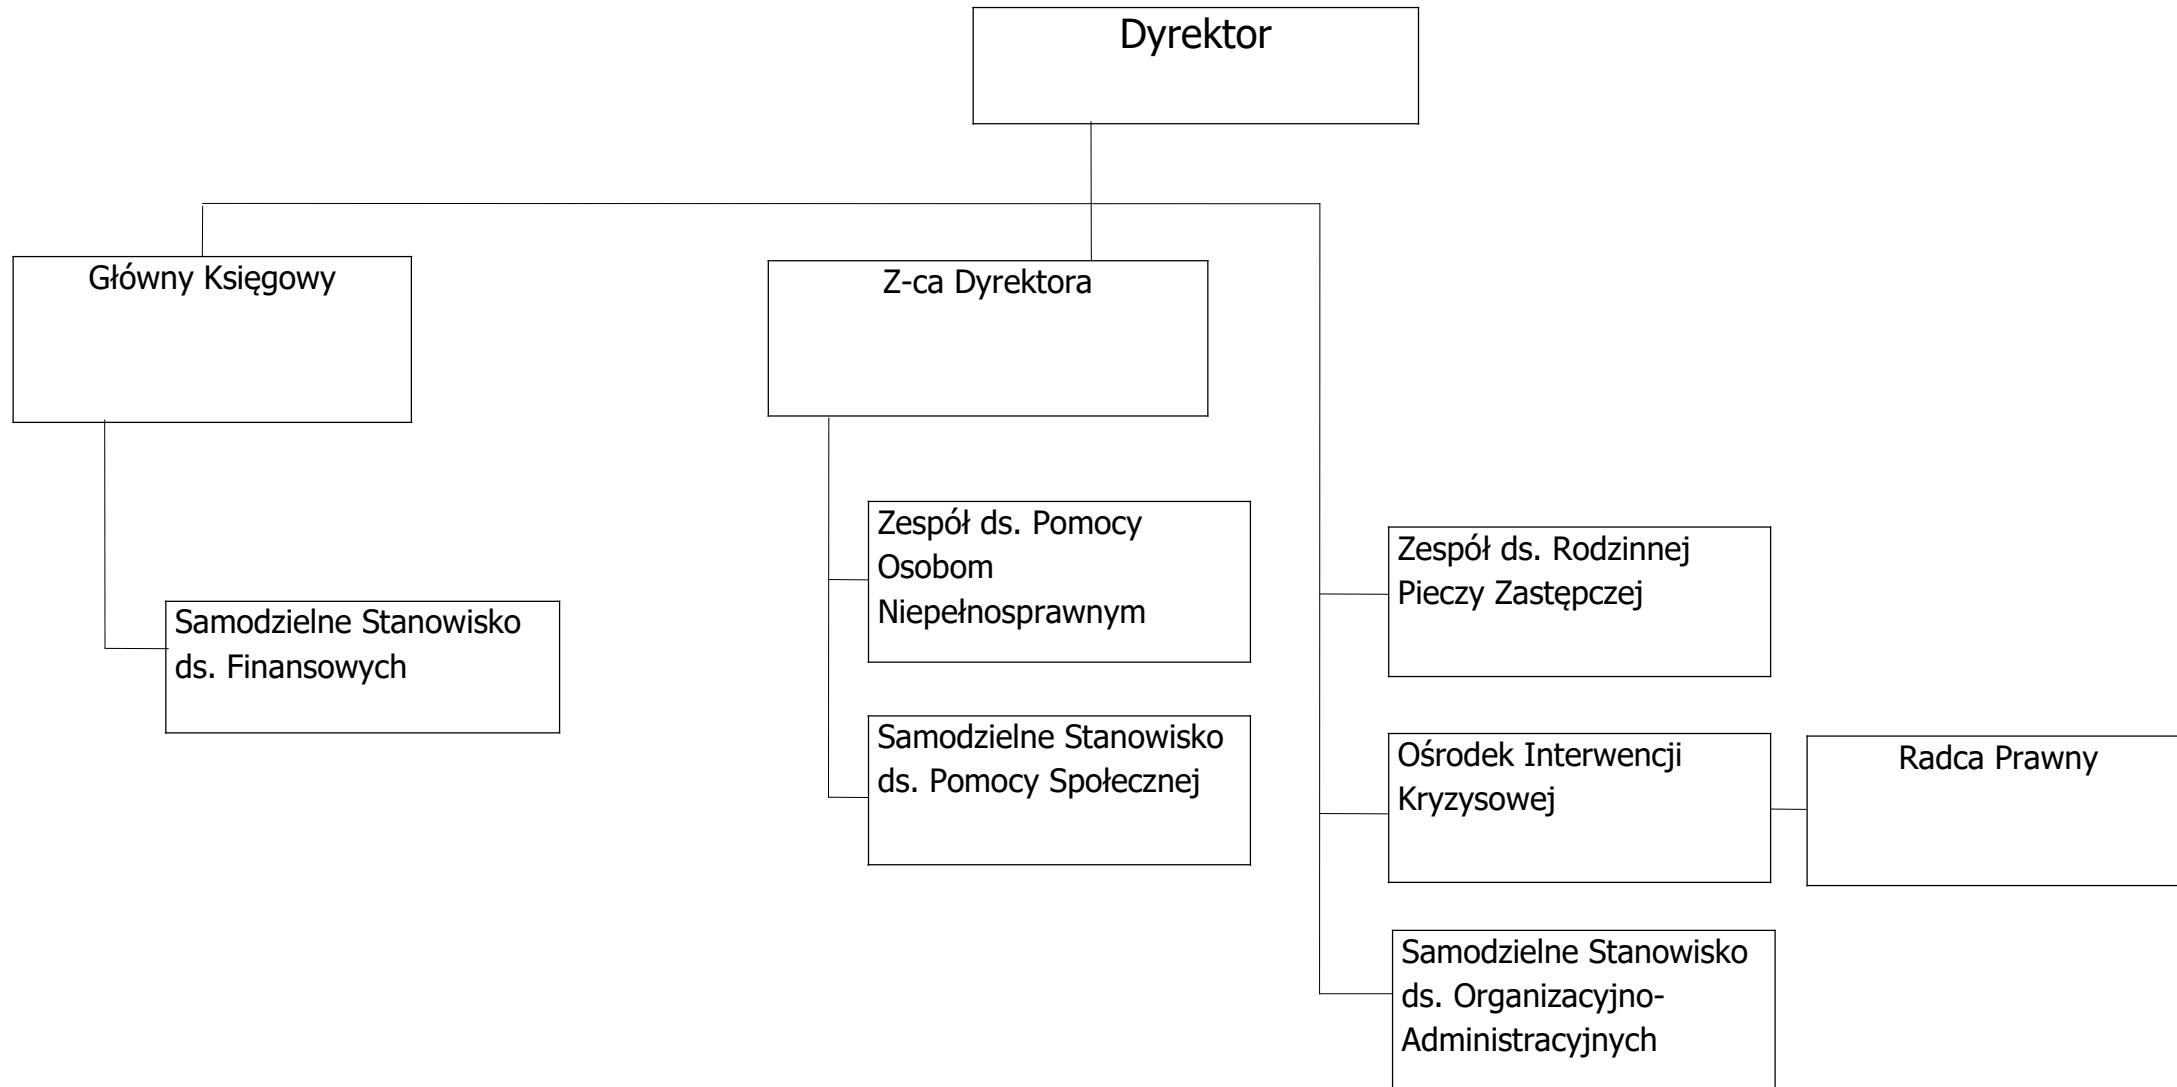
Dyrektor

Główny Księgowy

Z-ca Dyrektora

Samodzielne Stanowisko ds. Finansowych

Zespół ds. Pomocy Osobom Niepełnosprawnym

Samodzielne Stanowisko ds. Pomocy Społecznej

Zespół ds. Rodzinnej Pieczy Zastępczej

Ośrodek Interwencji Kryzysowej

Radca Prawny

Samodzielne Stanowisko ds. Organizacyjno-Administracyjnych